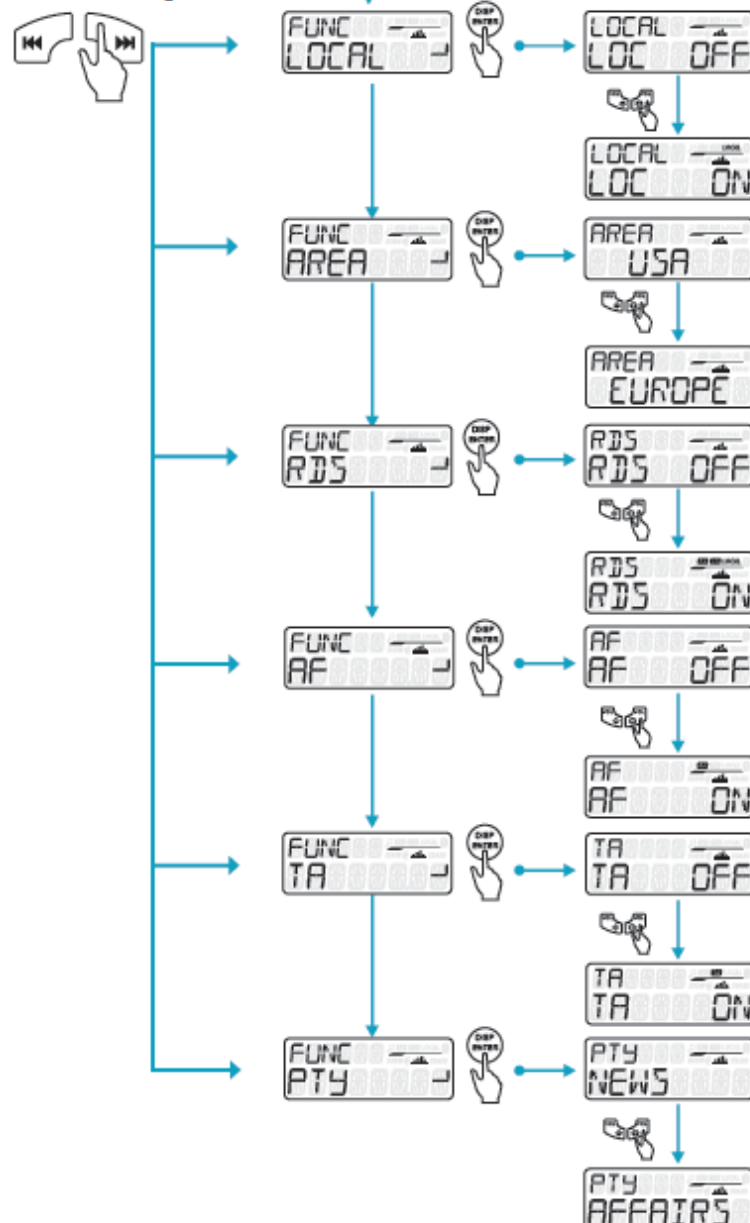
FUNC
LOCAL

DISP ENTER

LOCAL
LOC OFF

LOCAL
LOC ON

FUNC
AREA

DISP ENTER

AREA
USA

AREA
EUROPE

FUNC
RDS

DISP ENTER

RDS
RDS OFF

RDS
RDS ON

FUNC
AF

DISP ENTER

AF
AF OFF

AF
AF ON

FUNC
TA

DISP ENTER

TA
TA OFF

TA
TA ON

FUNC
PTY

DISP ENTER

PTY
NEWS

PTY
AFFAIRS